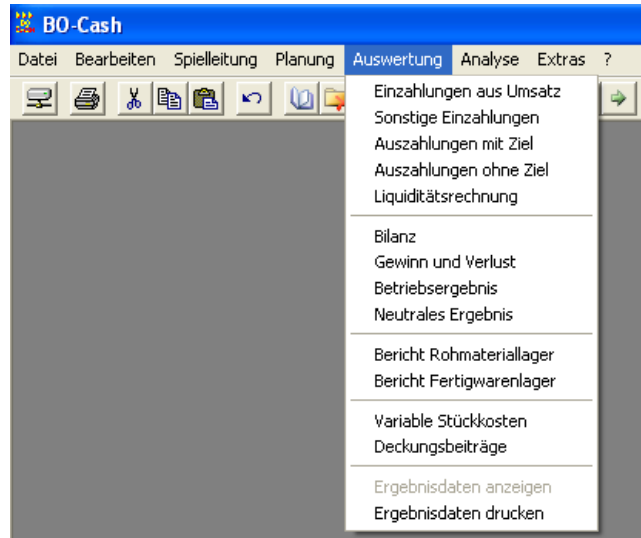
BO-Cash

Datei Bearbeiten Spielleitung Planung Auswertung Analyse Extras ?

Einzahlungen aus Umsatz
Sonstige Einzahlungen
Auszahlungen mit Ziel
Auszahlungen ohne Ziel
Liquiditätsrechnung

Bilanz
Gewinn und Verlust
Betriebsergebnis
Neutrales Ergebnis

Bericht Rohmateriallager
Bericht Fertigwarenlager

Variable Stückkosten
Deckungsbeiträge

Ergebnisdaten anzeigen
Ergebnisdaten drucken